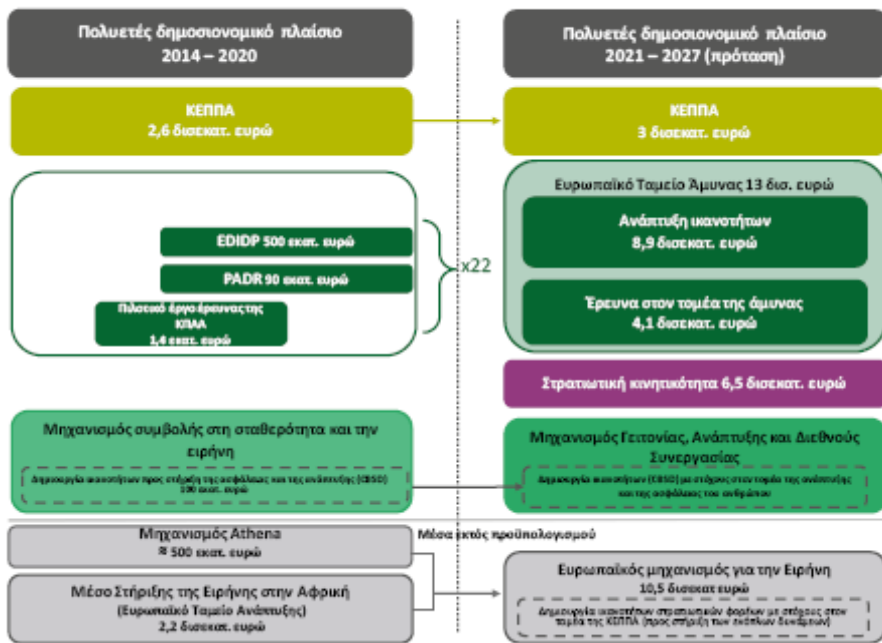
Πολυετές δημοσιονομικό πλαίσιο 2014 – 2020

Πολυετές δημοσιονομικό πλαίσιο 2021 – 2027 (πρόταση)

ΚΕΠΠΑ
2,6 δισεκατ. ευρώ

ΚΕΠΠΑ
3 δισεκατ. ευρώ

EDIDP 500 εκατ. ευρώ

PADR 90 εκατ. ευρώ

Πιλοτικό έργο έρευνας της ΚΠΑΑ
1,4 εκατ. ευρώ

x22

Ευρωπαϊκό Ταμείο Άμυνας 13 δισ. ευρώ

Ανάπτυξη ικανοτήτων
8,9 δισεκατ. ευρώ

Έρευνα στον τομέα της άμυνας
4,1 δισεκατ. ευρώ

Στρατιωτική κινητικότητα 6,5 δισεκατ. ευρώ

Μηχανισμός συμβολής στη σταθερότητα και την ειρήνη

Δημιουργία ικανοτήτων προς στήριξη της ασφάλειας και της ανάπτυξης (CBSD) 100 εκατ. ευρώ

Μηχανισμός Γειτονίας, Ανάπτυξης και Διεθνούς Συνεργασίας

Δημιουργία ικανοτήτων (CBSD) με στόχους στον τομέα της ανάπτυξης και της ασφάλειας του ανθρώπου

Μηχανισμός Athena
≈ 500 εκατ. ευρώ

Μέσα εκτός προϋπολογισμού

Μέσο Στήριξης της Ειρήνης στην Αφρική
(Ευρωπαϊκό Ταμείο Ανάπτυξης)
2,2 δισεκατ. ευρώ

Ευρωπαϊκός μηχανισμός για την Ειρήνη
10,5 δισεκατ ευρώ

Δημιουργία ικανοτήτων στρατιωτικών φορέων με στόχους στον τομέα της ΚΕΠΠΑ (προς στήριξη των εταίρων δυνάμεων)